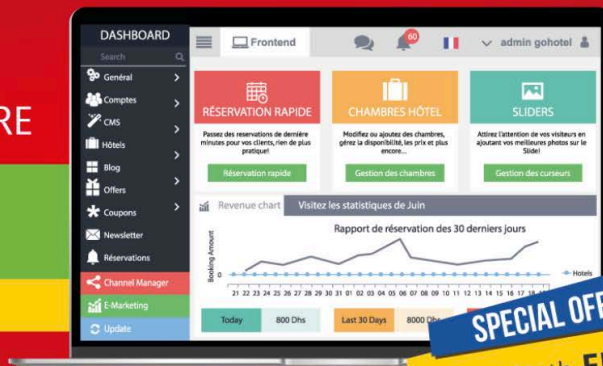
RE

DASHBOARD

Search

Général

Comptes

CMS

Hôtels

Blog

Offers

Coupons

Newsletter

Réservations

Channel Manager

E-Marketing

Update

Frontend

60

admin gohotel

RÉSERVATION RAPIDE

Passez des reservations de dernière minutes pour vos clients, rien de plus pratique!

Réservation rapide

CHAMBRES HÔTEL

Modifiez ou ajoutez des chambres, gérez la disponibilité, les prix et plus encore...

Gestion des chambres

SLIDERS

Attirez l'attention de vos visiteurs en ajoutant vos meilleures photos sur le Slide!

Gestion des curseurs

Revenue chart

Visitez les statistiques de Juin

Rapport de réservation des 30 derniers jours

Booking Amount

0

21 22 23 24 25 26 27 28 29 30 01 02 03 04 05 06 07 08 09 10 11 12 13 14 15 16 17 18

Hotels

Today

800 Dhs

Last 30 Days

8000 Dhs

SPECIAL OF